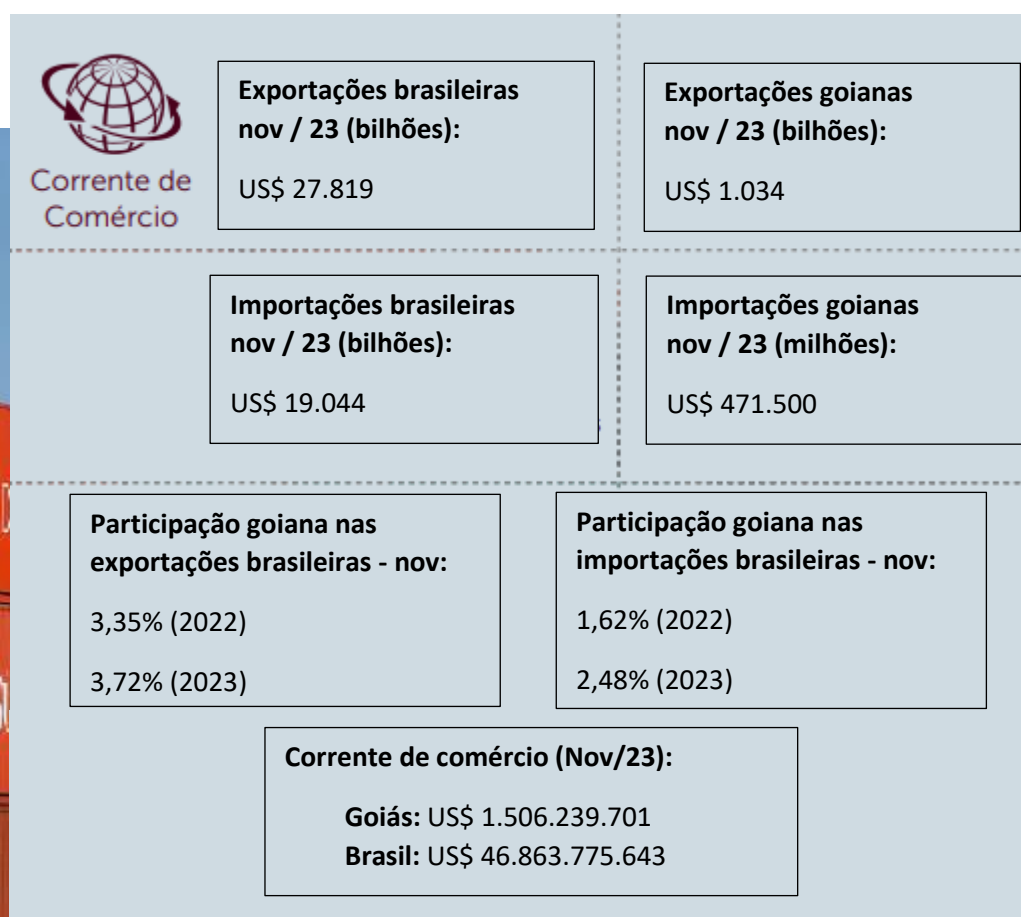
Corrente de Comércio

**Exportações brasileiras nov / 23 (bilhões):**

US$ 27.819

**Exportações goianas nov / 23 (bilhões):**

US$ 1.034

**Importações brasileiras nov / 23 (bilhões):**

US$ 19.044

**Importações goianas nov / 23 (milhões):**

US$ 471.500

**Participação goiana nas exportações brasileiras - nov:**

3,35% (2022)

3,72% (2023)

**Participação goiana nas importações brasileiras - nov:**

1,62% (2022)

2,48% (2023)

**Corrente de comércio (Nov/23):**

**Goiás:** US$ 1.506.239.701
**Brasil:** US$ 46.863.775.643